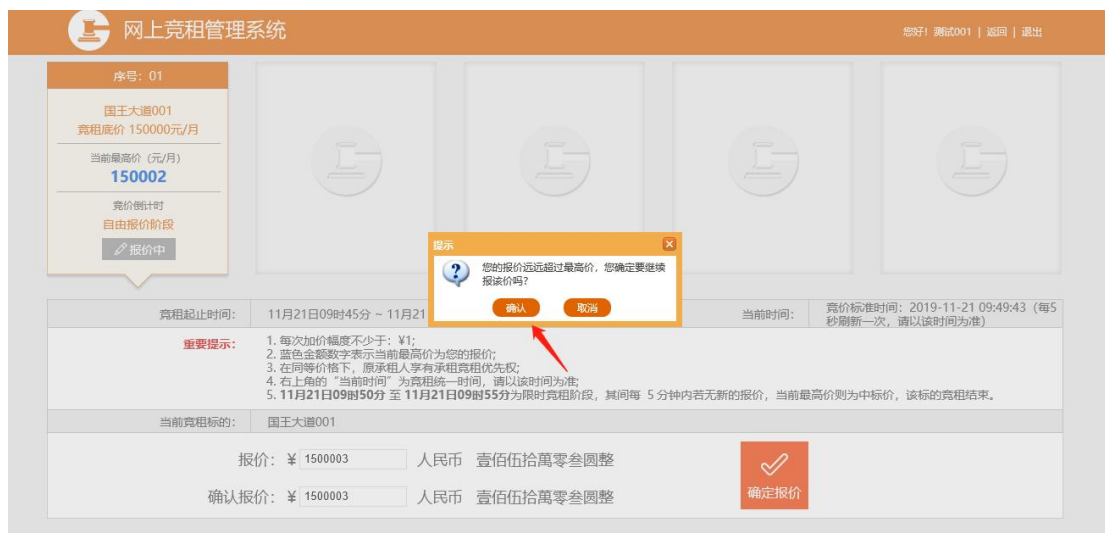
网上竞租管理系统

您好！测试001 | 返回 | 退出

序号：01

国王大道001
竞租底价 150000元/月

当前最高价（元/月）
150002

竞价倒计时
自由报价阶段

报价中

提示

您的报价远远超过最高价，您确定要继续报该价吗？

确认 取消

竞租起止时间： 11月21日09时45分 ~ 11月21

当前时间： 竞价标准时间：2019-11-21 09:49:43（每5秒刷新一次，请以该时间为准）

重要提示：
1. 每次加价幅度不少于：¥1;
2. 蓝色金额数字表示当前最高价为您的报价;
3. 在同等价格下，原承租人享有承租竞租优先权;
4. 右上角的“当前时间”为竞租统一时间，请以该时间为准;
5. 11月21日09时50分 至 11月21日09时55分为限时竞租阶段，其间每 5 分钟内若无新的报价，当前最高价则为中标价，该标的竞租结束。

当前竞租标的： 国王大道001

报价：¥ 1500003 人民币 壹佰伍拾萬零叁圆整

确认报价：¥ 1500003 人民币 壹佰伍拾萬零叁圆整

确定报价